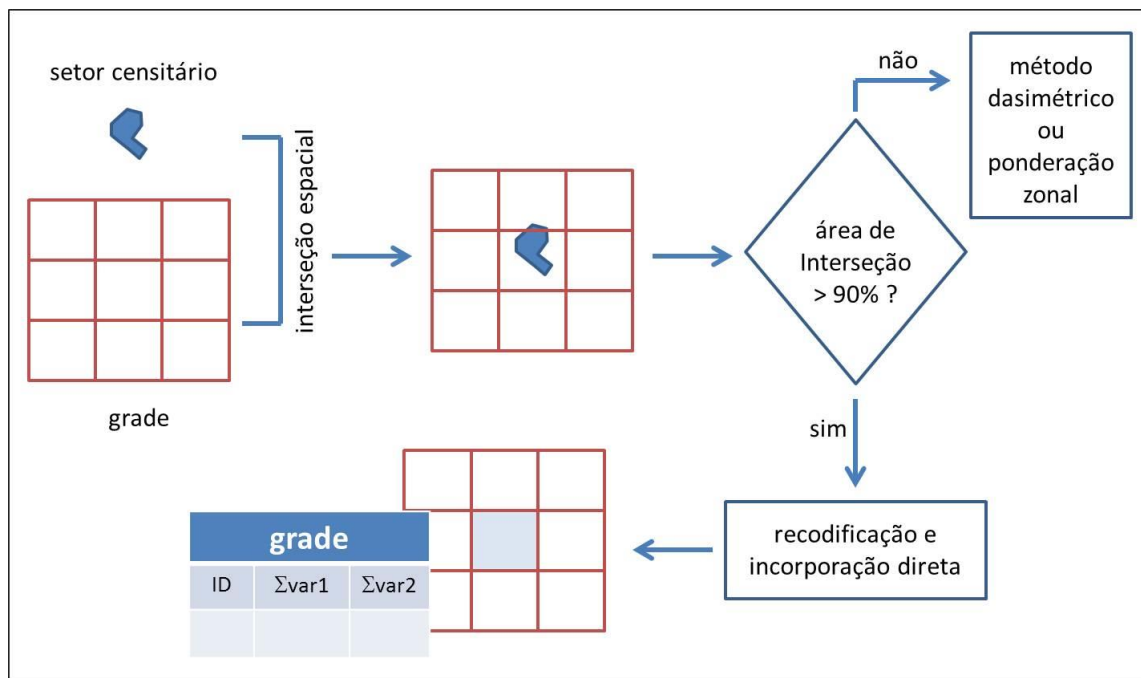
setor censitário

grade

interseção espacial

não

método dasimétrico ou ponderação zonal

área de Interseção > 90% ?

sim

recodificação e incorporação direta

| grade | | |
|---|---|---|
| ID | $\Sigma$var1 | $\Sigma$var2 |
| | | |